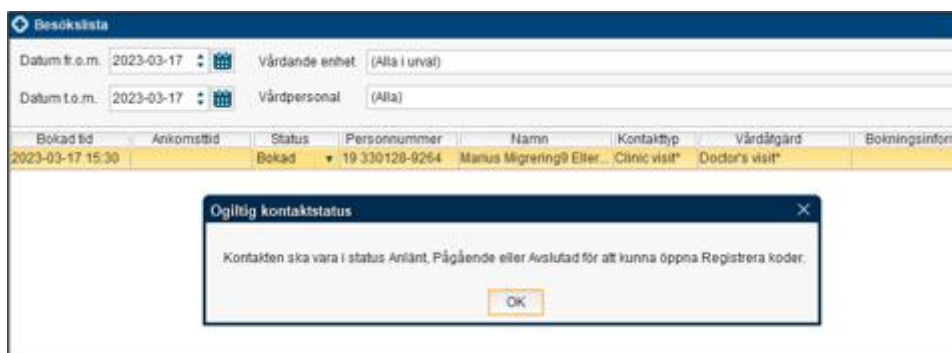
Besökslista

Datum fr.o.m. 2023-03-17

Datum t.o.m. 2023-03-17

Vårdande enhet (Alla i urval)

Vårdpersonal (Alla)

| Bokad tid | Ankomsttid | Status | Personnummer | Namn | Kontakttyp | Vårdåtgärd | Bokningsinfor |
|---|---|---|---|---|---|---|---|
| 2023-03-17 15:30 | | Bokad | 19 330128-9264 | Marius Migrering9 Eller... | Clinic visit* | Doctor's visit* | |

Ogiltig kontaktstatus

Kontakten ska vara i status Anlänt, Pågående eller Avslutad för att kunna öppna Registrera koder.

OK